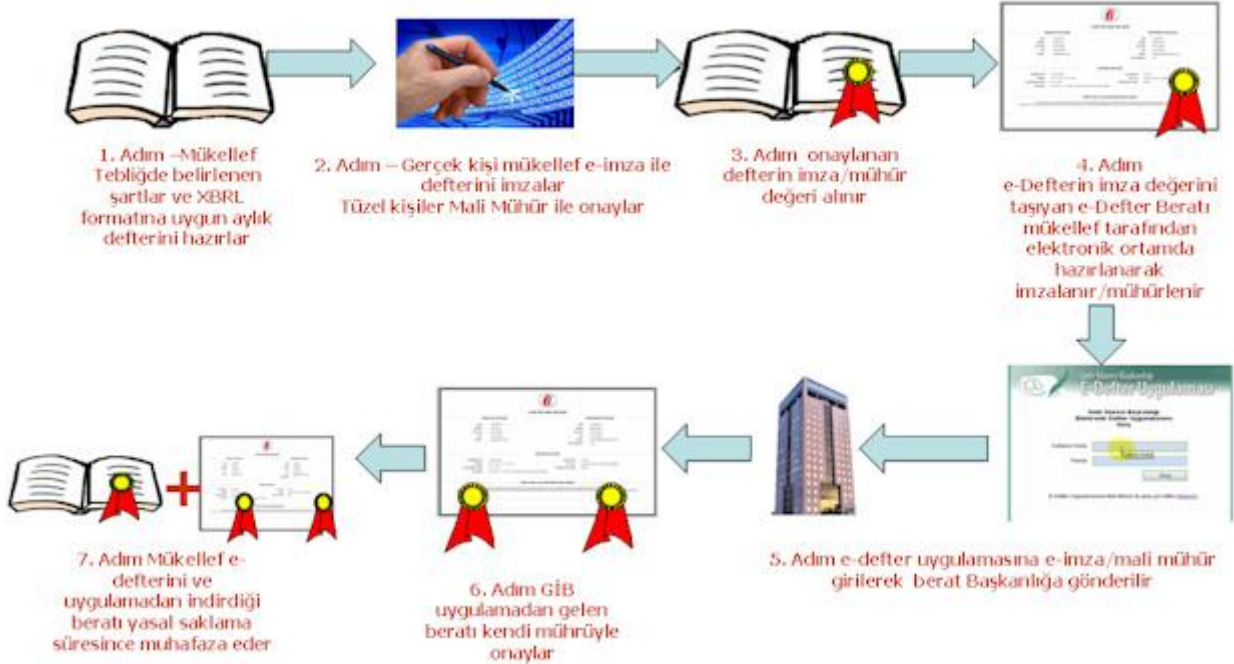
1. Adım –Mükellef Tebliğde belirlenen şartlar ve XBRL formatına uygun aylık defterini hazırlar

2. Adım – Gerçek kişi mükellef e-imza ile defterini imzalar
Tüzel kişiler Mali Mühür ile onaylar

3. Adım onaylanan defterin imza/mühür değeri alınır

4. Adım
e-Defterin imza değerini taşıyan e-Defter Beratı mükellef tarafından elektronik ortamda hazırlanarak imzalanır/mühürlenir

E-Defter Uygulaması

5. Adım e-defter uygulamasına e-imza/mali mühür girilerek berat Başkanlığa gönderilir

6. Adım GİB uygulamadan gelen beratı kendi mührüyle onaylar

7. Adım Mükellef e-defterini ve uygulamadan indirdiği beratı yasal saklama süresince muhafaza eder